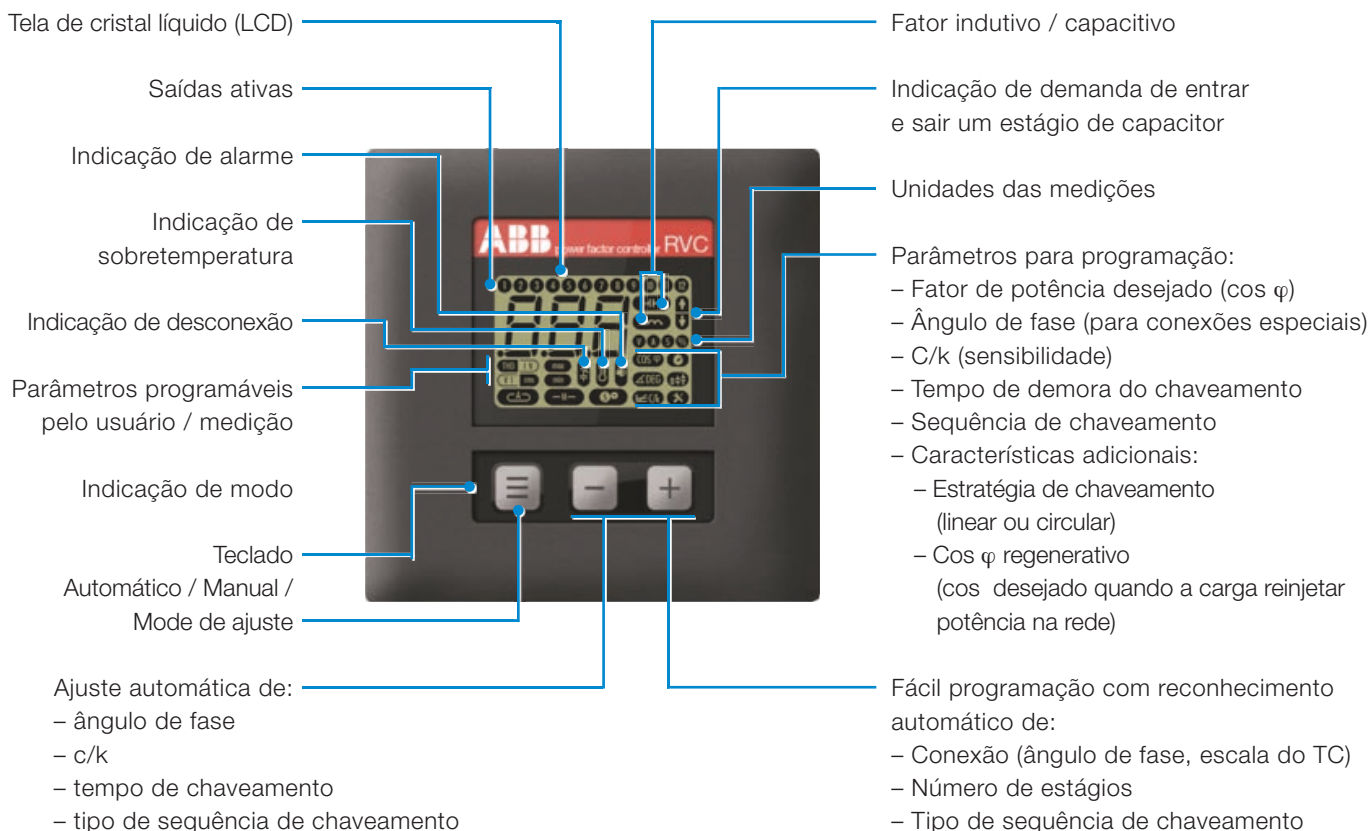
Tela de cristal líquido (LCD)

Saídas ativas

Indicação de alarme

Indicação de sobretemperatura

Indicação de desconexão

Parâmetros programáveis pelo usuário / medição

Indicação de modo

Teclado Automático / Manual / Mode de ajuste

Ajuste automática de:
– ângulo de fase
– c/k
– tempo de chaveamento
– tipo de sequência de chaveamento

ABB power factor controller RVC

Fator indutivo / capacitivo

Indicação de demanda de entrar e sair um estágio de capacitor

Unidades das medições

Parâmetros para programação:
– Fator de potência desejado (cos φ)
– Ângulo de fase (para conexões especiais)
– C/k (sensibilidade)
– Tempo de demora do chaveamento
– Sequência de chaveamento
– Características adicionais:
– Estratégia de chaveamento (linear ou circular)
– Cos φ regenerativo (cos desejado quando a carga reinjetar potência na rede)

Fácil programação com reconhecimento automático de:
– Conexão (ângulo de fase, escala do TC)
– Número de estágios
– Tipo de sequência de chaveamento